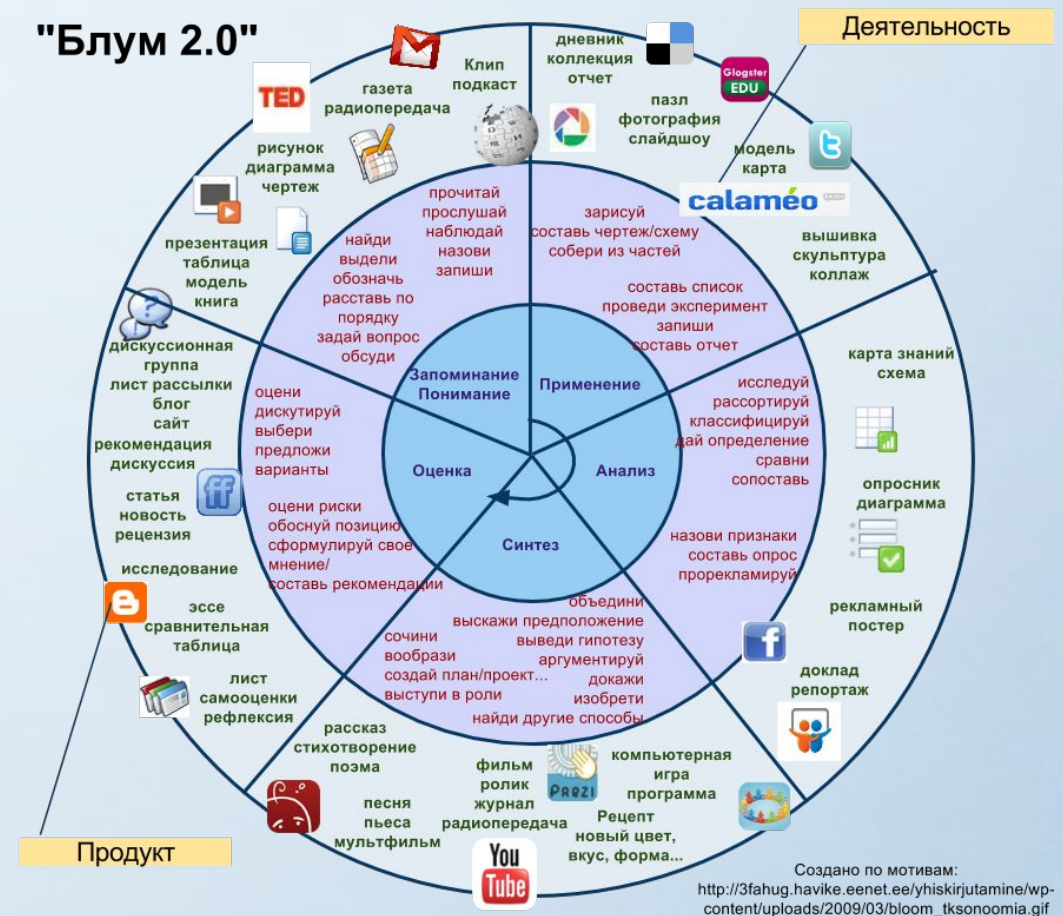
"Блум 2.0"

Деятельность

Продукт

TED

газета
радиопередача

Клип
подкаст

дневник
коллекция
отчет

Glogster EDU

пазл
фотография
слайдшоу

модель
карта

calaméo

вышивка
скульптура
коллаж

рисунок
диаграмма
чертеж

презентация
таблица
модель
книга

дискуссионная
группа
лист рассылки
блог
сайт
рекомендация
дискуссия

статья
новость
рецензия

исследование

эссе
сравнительная
таблица

лист
самооценки
рефлексия

рассказ
стихотворение
поэма

песня
пьеса
мультфильм

фильм
ролик
журнал
радиопередача

Prezi

компьютерная
игра
программа

Рецепт
новый цвет,
вкус, форма...

You Tube

доклад
репортаж

рекламный
постер

опросник
диаграмма

карта знаний
схема

прочитай
прослушай
наблюдай
назови
запиши

найди
выдели
обозначь
расставь по
порядку
задай вопрос
обсуди

зарисуй
составь чертеж/схему
собери из частей

составь список
проведи эксперимент
запиши
составь отчет

исследуй
рассортируй
классифицируй
дай определение
сравни
сопоставь

назови признаки
составь опрос
прорекламируй

объедини
выскажи предположение
выведи гипотезу
аргументируй
докажи
изобрети
найди другие способы

сочини
вообрази
создай план/проект...
выступи в роли

оцени
дискутируй
выбери
предложи
варианты

оцени риски
обоснуй позицию
сформулируй свое
мнение/
составь рекомендации

Запоминание
Понимание

Применение

Анализ

Синтез

Оценка

Создано по мотивам:
http://3fahug.havike.eenet.ee/yhiskirjutamine/wp-content/uploads/2009/03/bloom_tksonoomia.gif